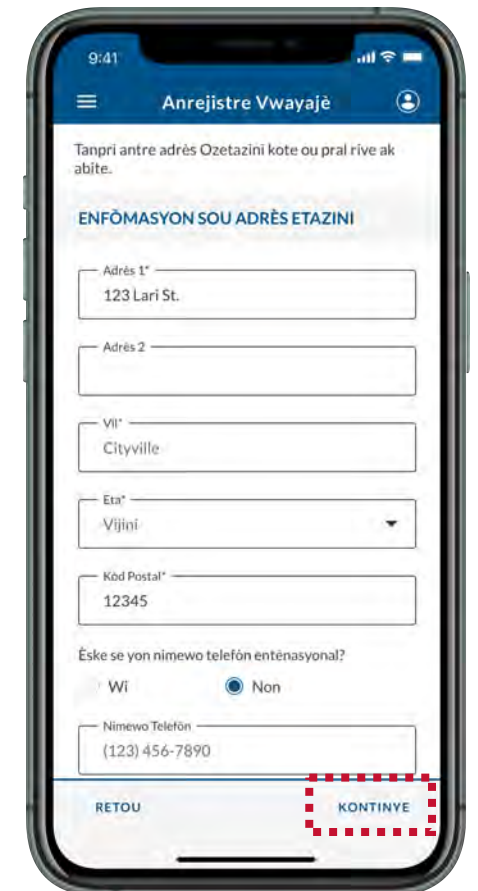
9:41

Anrejistre Vwayajè

Tanpri antre adrès Ozetazini kote ou pral rive ak abite.

ENFÒMASYON SOU ADRÈS ETAZINI

Adrès 1*
123 Lari St.

Adrès 2

Vil*
Cityville

Eta*
Vijini

Kòd Postal*
12345

Èske se yon nimewo telefòn entènasyonal?

Wi

Non

Nimewo Telefòn
(123) 456-7890

RETOU

KONTINYE